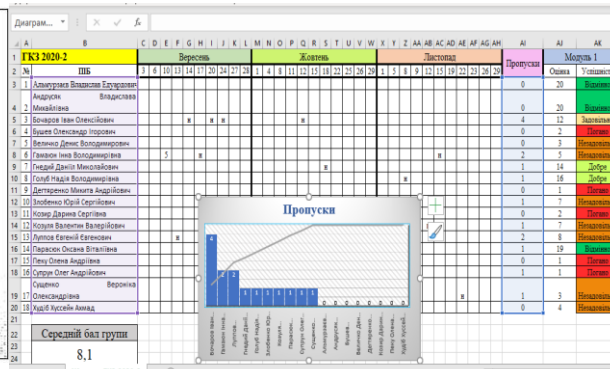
Диаграм... fx

| | A | B | C | D | E | F | G | H | I | J | K | L | M | N | O | P | Q | R | S | T | U | V | W | X | Y | Z | AA | AB | AC | AD | AE | AF | AG | AH | AI | AJ | AK |
|---|---|---|---|---|---|---|---|---|---|---|---|---|---|---|---|---|---|---|---|---|---|---|---|---|---|---|---|---|---|---|---|---|---|---|---|---|---|
| 1 | ГКЗ 2020-2 | | Вересень | | | | | | | | | | Жовтень | | | | | | | | | | | Листопад | | | | | | | | | | | Пропуски | Модуль 1 | |
| 2 | № | ПІБ | 3 | 6 | 10 | 14 | 17 | 21 | 24 | 28 | | | 1 | 5 | 8 | 12 | 15 | 18 | 22 | 25 | 26 | 29 | | 2 | 5 | 9 | 12 | 15 | 19 | 22 | 25 | 26 | 29 | | | Оцінка | Успішніст |
| 3 | 1 | Альмурзаєв Владислав Едуардович | | | | | | | | | | | | | | | | | | | | | | | | | | | | | | | | | 0 | 20 | Відмінно |
| 4 | 2 | Андрусяк Владислава Михайлівна | | | | | | | | | | | | | | | | | | | | | | | | | | | | | | | | | 0 | 20 | Відмінно |
| 5 | 3 | Бочаров Іван Олексійович | | | | | | н | | н | н | | | | | | | | | | | | | | | | | | | | | | | | 4 | 12 | Задовільно |
| 6 | 4 | Бушев Олександр Ігорович | | | | | | | | | | | | | | | | | | | | | | | | | | | | | | | | | 0 | 2 | Погано |
| 7 | 5 | Величко Денис Володимирович | | | | | | | | | | | | | | | | | | | | | | | | | | | | | | | | | 0 | 3 | Незадовіль |
| 8 | 6 | Гамвахи Інна Володимирівна | | | 5 | | | н | | | | | | | | | | | | | | | | | | | | | | | | | | | 2 | 5 | Незадовіль |
| 9 | 7 | Гнедий Даніїл Миколайович | | | | | | | | | | | | | | | | | | | | | | | | | | | | | | | | | 1 | 14 | Добре |
| 10 | 8 | Голуб Надія Володимирівна | | | | | | | | | | | | | | | | | | | | | | н | | | | | | | | | | | 1 | 16 | Добре |
| 11 | 9 | Дегтяренко Микита Андрійович | | | | | | | | | | | | | | | | | | | | | | | | | | | | | | | | | 0 | 1 | Погано |
| 12 | 10 | Злобенко Юрій Сергійович | | | | | | | | | | | | | | | | | | | | | | | | | | | | | | | | | 1 | 7 | Незадовіль |
| 13 | 11 | Козир Дарина Сергіївна | | | | | | | | | | | | | | | | | | | | | | | | | | | | | | | | | 0 | 2 | Погано |
| 14 | 12 | Козуля Валентин Валерійович | | | | | | | | | | | | | | | | | | | | | | | | | | | | | | | | | 1 | 7 | Незадовіль |
| 15 | 13 | Луппов Евгеній Евгенович | | | | н | | | | | | | | | | | | | | | | | | | | | | | | | | | | | 1 | 8 | Незадовіль |
| 16 | 14 | Парасюк Оксана Віталіївна | | | | | | | | | | | | | | | | | | | | | | | | | | | | | | | | | 1 | 19 | Відмінно |
| 17 | 15 | Пеху Олена Андріївна | | | | | | | | | | | | | | | | | | | | | | | | | | | | | | | | | 0 | 1 | Погано |
| 18 | 16 | Супрун Олег Андрійович | | | | | | | | | | | | | | | | | | | | | | | | | | | | | | | | | 1 | 1 | Погано |
| 19 | 17 | Сущенко Вероніка Олександрівна | | | | | | | | | | | | | | | | | | | | | | | | | | | н | | | | | | 1 | 3 | Незадовіль |
| 20 | 18 | Худій Хуссейн Ахмад | | | | | | | | | | | | | | | | | | | | | | | | | | | | | | | | | 0 | 4 | Незадовіль |

Середній бал групи
8.1

Пропуски
4 2 2 1 1 1 1 1 1 1
Бочаров Іван... Гамвахи Інна... Гнедий Даніїл... Голуб Надія... Злобенко Юрій... Козуля... Луппов... Парасюк... Супрун Олег... Сущенко... Альмурзаєв... Андрусяк... Бушев... Величко Ден... Дегтяренко... Козир Дарина... Пеху Олена... Худій Хуссейн...